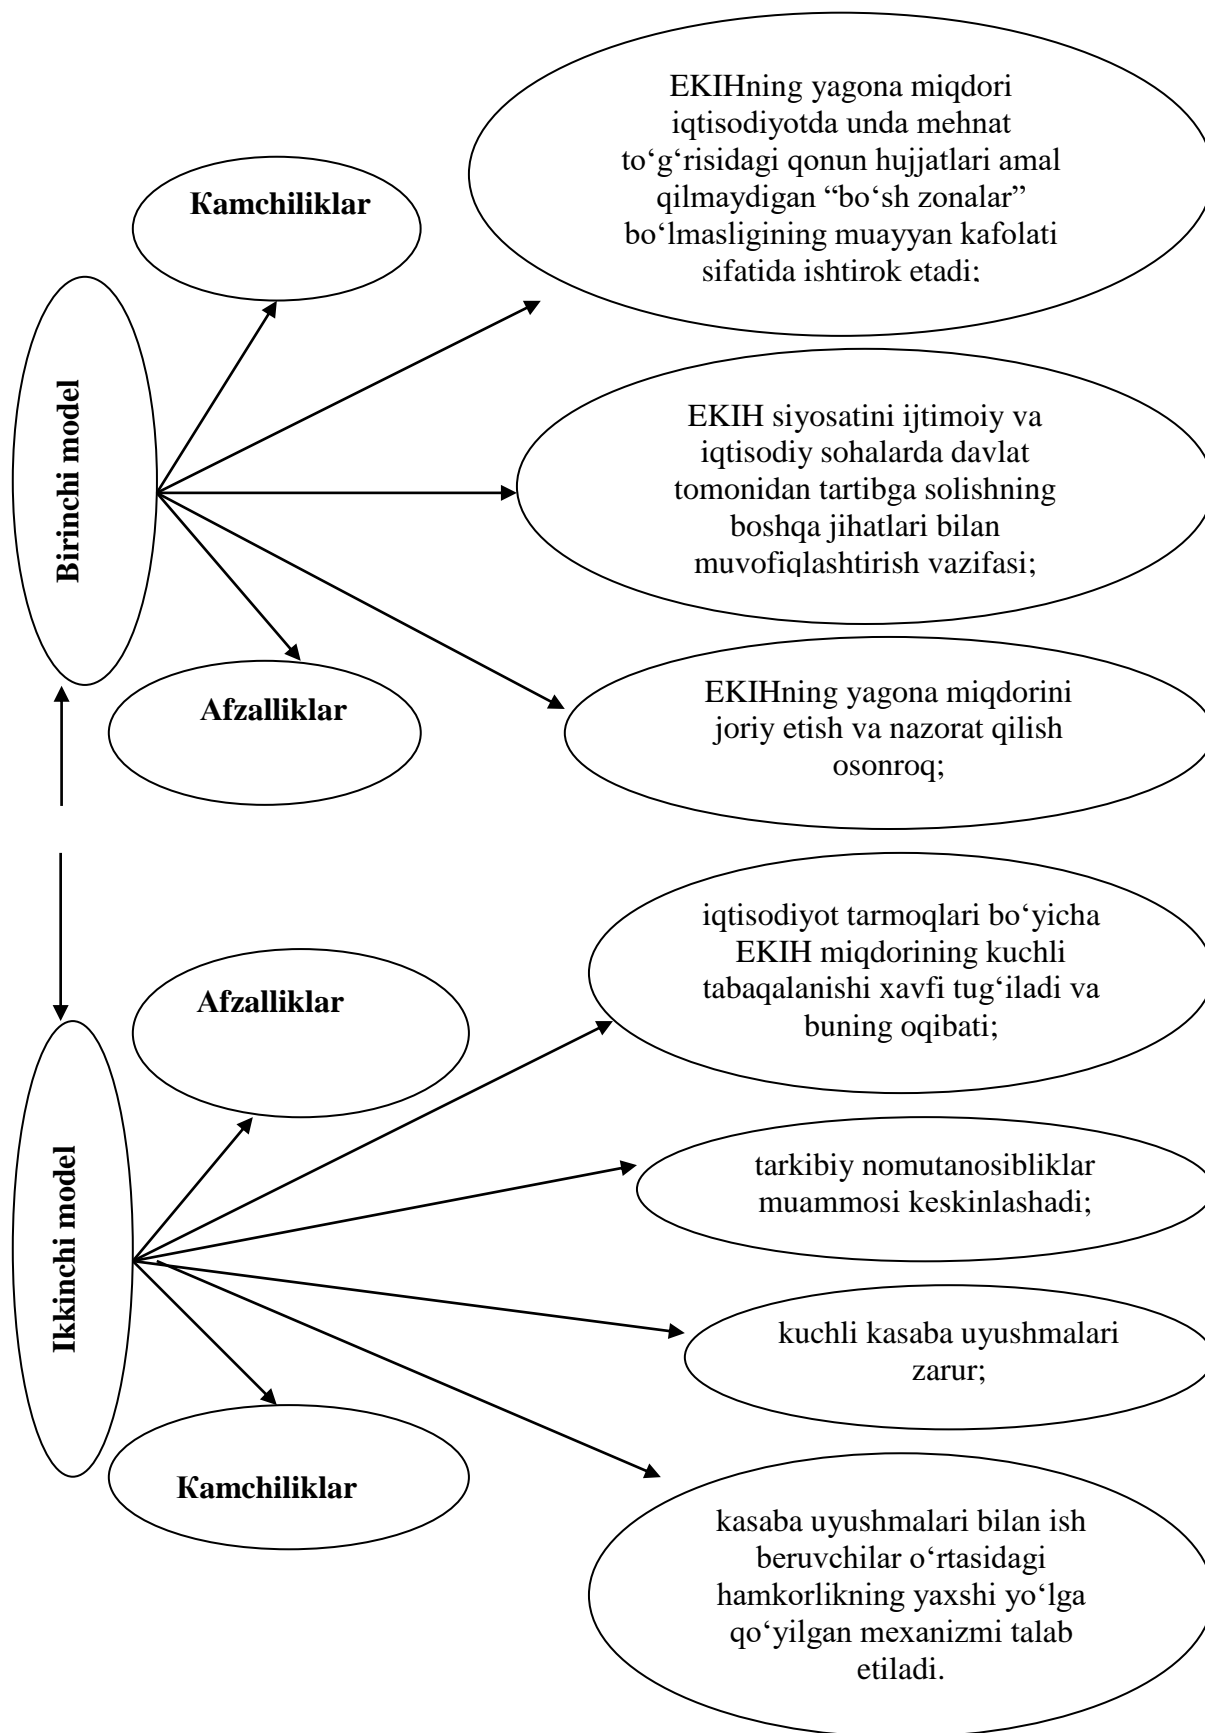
Birinchi model

Kamchiliklar

EKIHning yagona miqdori iqtisodiyotda unda mehnat to‘g‘risidagi qonun hujjatlari amal qilmaydigan “bo‘sh zonalar” bo‘lmasligining muayyan kafolati sifatida ishtirok etadi;

EKIH siyosatini ijtimoiy va iqtisodiy sohalarda davlat tomonidan tartibga solishning boshqa jihatlari bilan muvofiqlashtirish vazifasi;

Afzalliklar

EKIHning yagona miqdorini joriy etish va nazorat qilish osonroq;

Ikkinchi model

Afzalliklar

iqtisodiyot tarmoqlari bo‘yicha EKIH miqdorining kuchli tabaqalanishi xavfi tug‘iladi va buning oqibati;

tarkibiy nomutanosibliklar muammosi keskinlashadi;

kuchli kasaba uyushmalari zarur;

Kamchiliklar

kasaba uyushmalari bilan ish beruvchilar o‘rtasidagi hamkorlikning yaxshi yo‘lga qo‘yilgan mexanizmi talab etiladi.